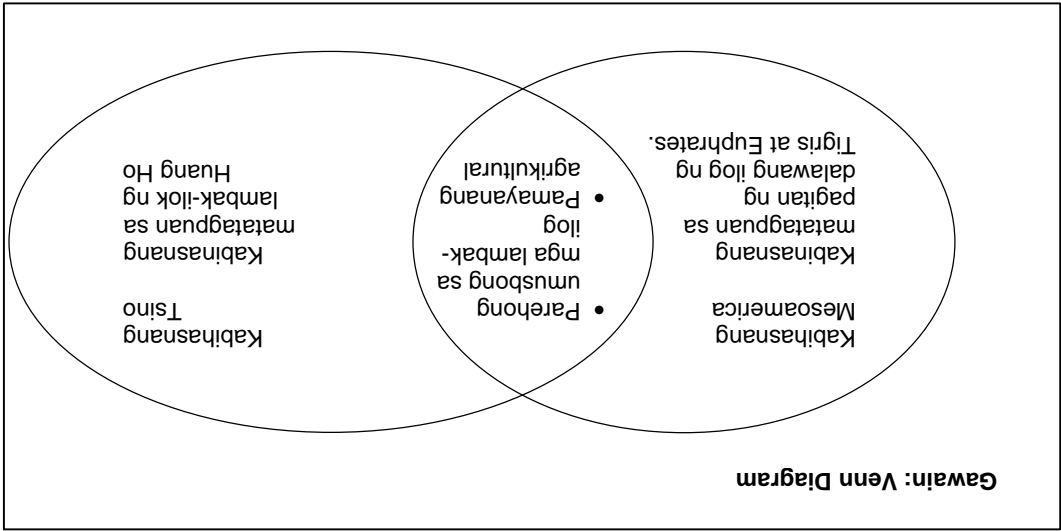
Gawain: Venn Diagram

Kabihasnang Mesoamerica

Kabinsanang matatgpuan sa pagitan ng dalawang ilog ng Tigris at Euphrates.

- Parehong umusbong sa mga lambak-ilog ilog
- Pamayanang agrikultural

Kabihasnang Tsino

Kabinsanang matatagpuan sa lambak-ilok ng Huang Ho